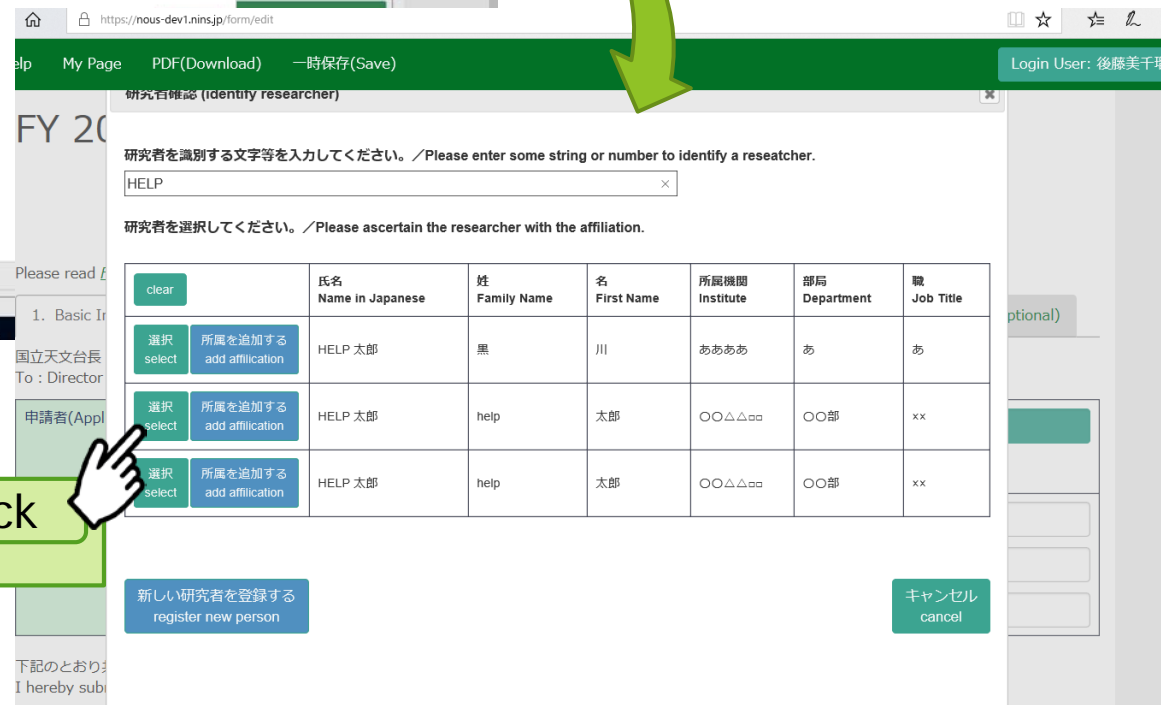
https://nous-dev1.nins.jp/form/edit

elp My Page PDF(Download) 一時保存(Save) Login User: 後藤美千

研究者確認 (identify researcher)

FY 20

研究者を識別する文字等を入力してください。／Please enter some string or number to identify a reseatcher.

HELP

研究者を選択してください。／Please ascertain the researcher with the affiliation.

Please read

1. Basic In

ptional)

国立天文台長
To : Director

申請者(Appl

| clear | 氏名 Name in Japanese | 姓 Family Name | 名 First Name | 所属機関 Institute | 部局 Department | 職 Job Title |
|---|---|---|---|---|---|---|
| 選択 select 所属を追加する add affilication | HELP 太郎 | 黒 | 川 | ああああ | あ | あ |
| 選択 select 所属を追加する add affilication | HELP 太郎 | help | 太郎 | ○○△△▫▫ | ○○部 | ×× |
| 選択 select 所属を追加する add affilication | HELP 太郎 | help | 太郎 | ○○△△▫▫ | ○○部 | ×× |

ck

新しい研究者を登録する register new person

キャンセル cancel

下記のとおり
I hereby subm